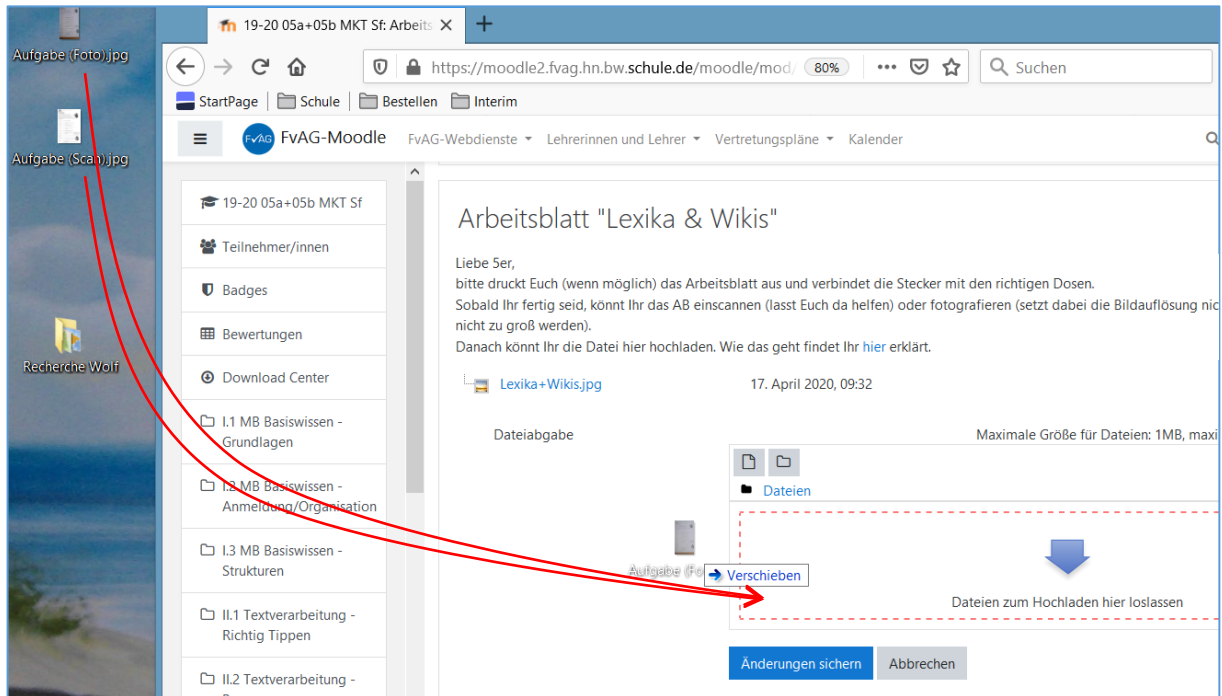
Aufgabe (Foto).jpg

Aufgabe (Scan).jpg

Recherche Wolf

19-20 05a+05b MKT Sf: Arbeits ×

https://moodle2.fvag.hn.bw.schule.de/moodle/mod/ 80%

Suchen

StartPage Schule Bestellen Interim

FvAG-Moodle FvAG-Webdienste Lehrerinnen und Lehrer Vertretungspläne Kalender

19-20 05a+05b MKT Sf

Teilnehmer/innen

Badges

Bewertungen

Download Center

I.1 MB Basiswissen - Grundlagen

I.2 MB Basiswissen - Anmeldung/Organisation

I.3 MB Basiswissen - Strukturen

II.1 Textverarbeitung - Richtig Tippen

II.2 Textverarbeitung - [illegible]

Arbeitsblatt "Lexika & Wikis"

Liebe 5er,
bitte druckt Euch (wenn möglich) das Arbeitsblatt aus und verbindet die Stecker mit den richtigen Dosen.
Sobald Ihr fertig seid, könnt Ihr das AB einscannen (lasst Euch da helfen) oder fotografieren (setzt dabei die Bildauflösung nic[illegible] nicht zu groß werden).
Danach könnt Ihr die Datei hier hochladen. Wie das geht findet Ihr hier erklärt.

Lexika+Wikis.jpg 17. April 2020, 09:32

Dateiabgabe

Maximale Größe für Dateien: 1MB, maxi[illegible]

Dateien

Aufgabe (Fo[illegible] Verschieben

Dateien zum Hochladen hier loslassen

Änderungen sichern Abbrechen